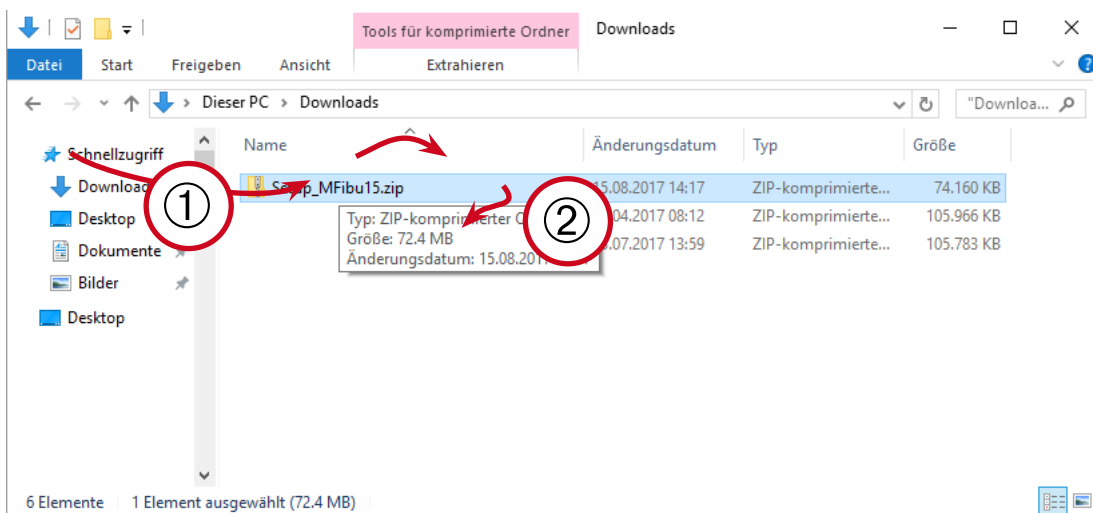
Tools für komprimierte Ordner
Downloads

Datei Start Freigeben Ansicht Extrahieren

Dieser PC > Downloads

"Downloa...

Schnellzugriff
Downloa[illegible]
Desktop
Dokumente
Bilder
Desktop

①
②

| Name | Änderungsdatum | Typ | Größe |
|---|---|---|---|
| Se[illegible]p_MFibu15.zip | 15.08.2017 14:17 | ZIP-komprimierte... | 74.160 KB |
| | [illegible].04.2017 08:12 | ZIP-komprimierte... | 105.966 KB |
| | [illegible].07.2017 13:59 | ZIP-komprimierte... | 105.783 KB |

Typ: ZIP-kompri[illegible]erter O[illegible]
Größe: 72.4 MB
Änderungsdatum: 15.08.201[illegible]

6 Elemente 1 Element ausgewählt (72.4 MB)